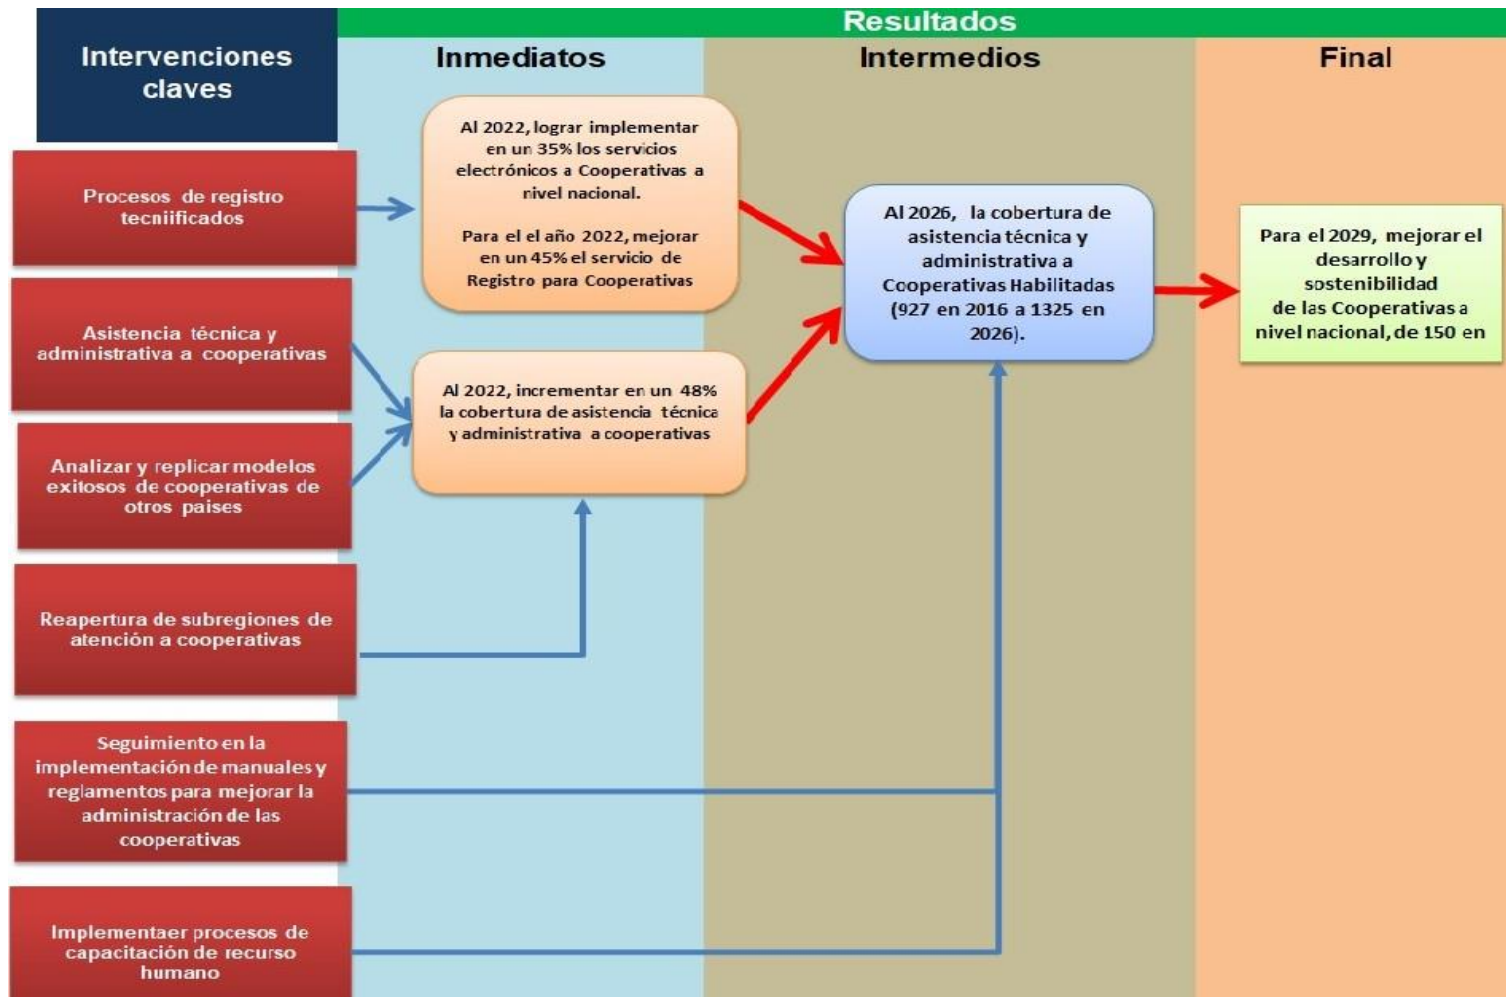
Intervenciones claves

Resultados

Inmediatos

Intermedios

Final

Procesos de registro tecniificados

Asistencia técnica y administrativa a cooperativas

Analizar y replicar modelos exitosos de cooperativas de otros paises

Reapertura de subregiones de atención a cooperativas

Seguimiento en la implementación de manuales y reglamentos para mejorar la administración de las cooperativas

Implementaer procesos de capacitación de recurso humano

Al 2022, lograr implementar en un 35% los servicios electrónicos a Cooperativas a nivel nacional.

Para el el año 2022, mejorar en un 45% el servicio de Registro para Cooperativas

Al 2022, incrementar en un 48% la cobertura de asistencia técnica y administrativa a cooperativas

Al 2026, la cobertura de asistencia técnica y administrativa a Cooperativas Habilitadas (927 en 2016 a 1325 en 2026).

Para el 2029, mejorar el desarrollo y sostenibilidad de las Cooperativas a nivel nacional, de 150 en